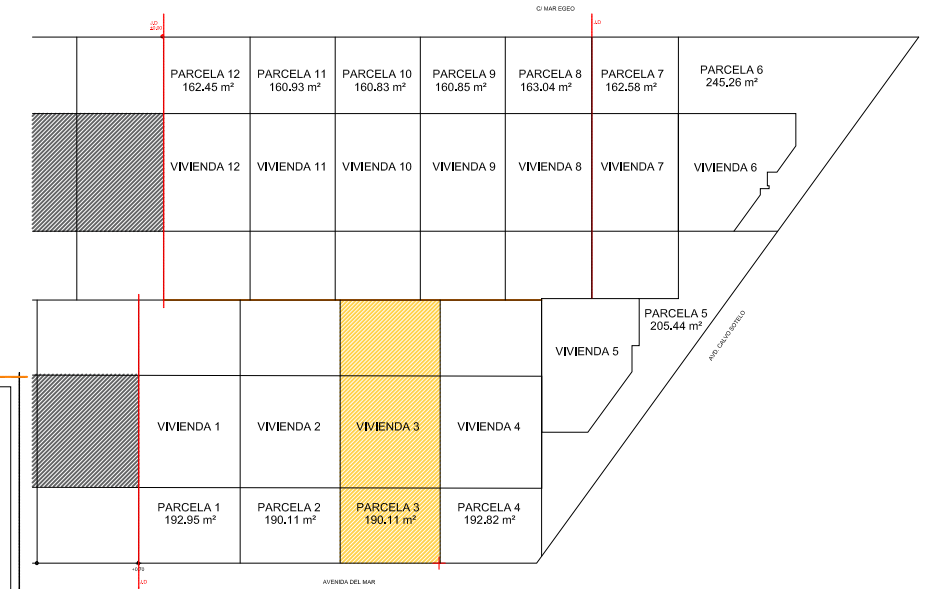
C/ MAR EGEO

LO
2(20)

LO

PARCELA 12
162.45 m²

PARCELA 11
160.93 m²

PARCELA 10
160.83 m²

PARCELA 9
160.85 m²

PARCELA 8
163.04 m²

PARCELA 7
162.58 m²

PARCELA 6
245.26 m²

VIVIENDA 12

VIVIENDA 11

VIVIENDA 10

VIVIENDA 9

VIVIENDA 8

VIVIENDA 7

VIVIENDA 6

PARCELA 5
205.44 m²

VIVIENDA 5

AVD. CALVO SOTELO

VIVIENDA 1

VIVIENDA 2

VIVIENDA 3

VIVIENDA 4

PARCELA 1
192.95 m²

PARCELA 2
190.11 m²

PARCELA 3
190.11 m²

PARCELA 4
192.82 m²

+0.70
LO

AVENIDA DEL MAR